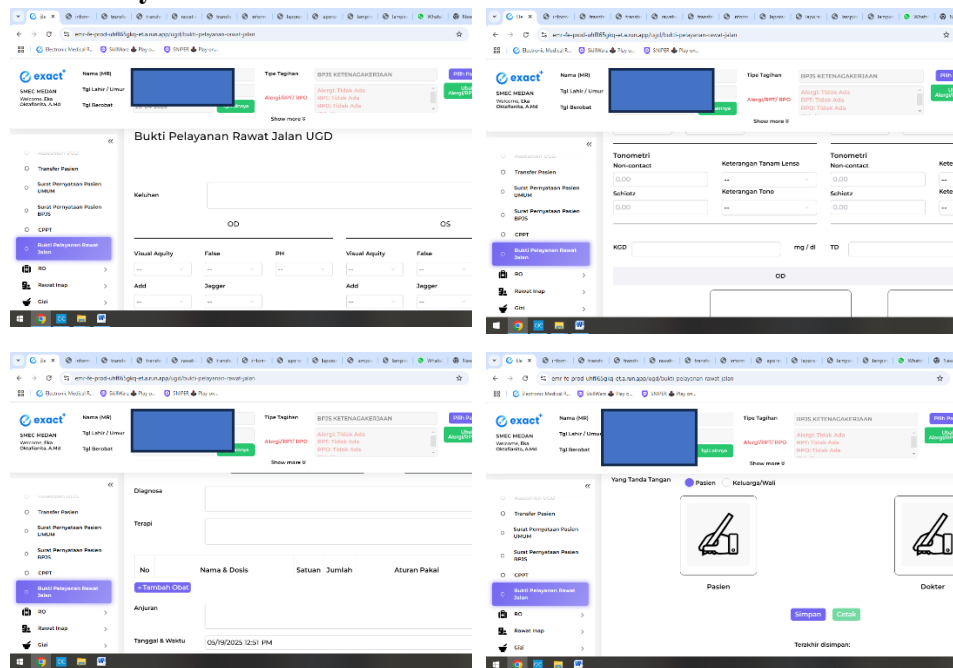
emr-fe-prod-uhl865jkq-et.a.run.app/ugd/bukti-pelayanan-rawat-jalan

Electronic Medical R... SIJIWarc Play on... SNIPER Play on...

exact
SMEC MEDAN
Welcome, Eka Oktafianita, A.Md

Nama (MR)
Tgl Lahir / Umur
Tgl Berobat

Tipe Tagihan BPJS KETENAGAKERJAAN
Alergi/BPT/ RPO
Alergi: Tidak Ada
RPT: Tidak Ada
RPO: Tidak Ada
Show more
Pilih Pe
Ubah Alergi/RPT/

Bukti Pelayanan Rawat Jalan UGD

Transfer Pasien
Surat Pernyataan Pasien UMUM
Surat Pernyataan Pasien BPJS
CPPT
Bukti Pelayanan Rawat Jalan
RO
Rawat Inap
Gizi

Keluhan

OD
OS

Visual Aquity
False
PH
Visual Aquity
False
Add
Jagger
Add
Jagger

Tonometri
Non-contact
Keterangan Tanam Lensa
Tonometri
Non-contact
Schiotz
Keterangan Tono
Schiotz
0.00
0.00
0.00
0.00

KGD
mg / dl
TD
OD

Diagnosa
Terapi
No
Nama & Dosis
Satuan
Jumlah
Aturan Pakai
+ Tambah Obat
Anjuran
Tanggal & Waktu
05/19/2025 12:51 PM

Yang Tanda Tangan
Pasien
Keluarga/Wali
Pasien
Dokter
Simpan
Cetak
Terakhir disimpan: